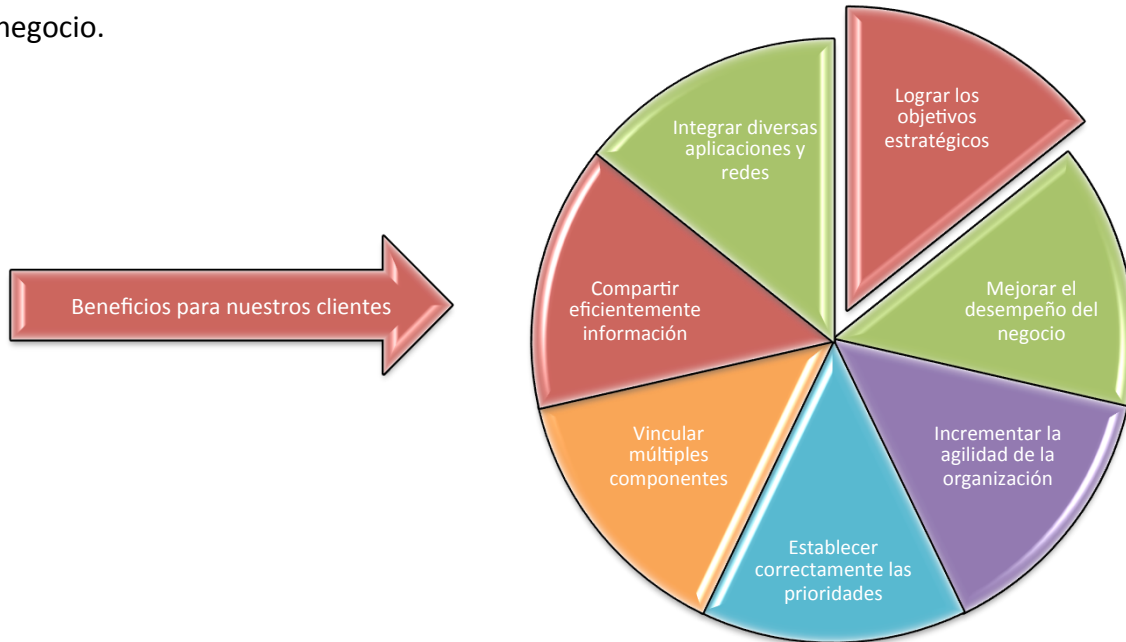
negocio.

Beneficios para nuestros clientes

Lograr los objetivos estratégicos

Mejorar el desempeño del negocio

Incrementar la agilidad de la organización

Establecer correctamente las prioridades

Vincular múltiples componentes

Compartir eficientemente información

Integrar diversas aplicaciones y redes